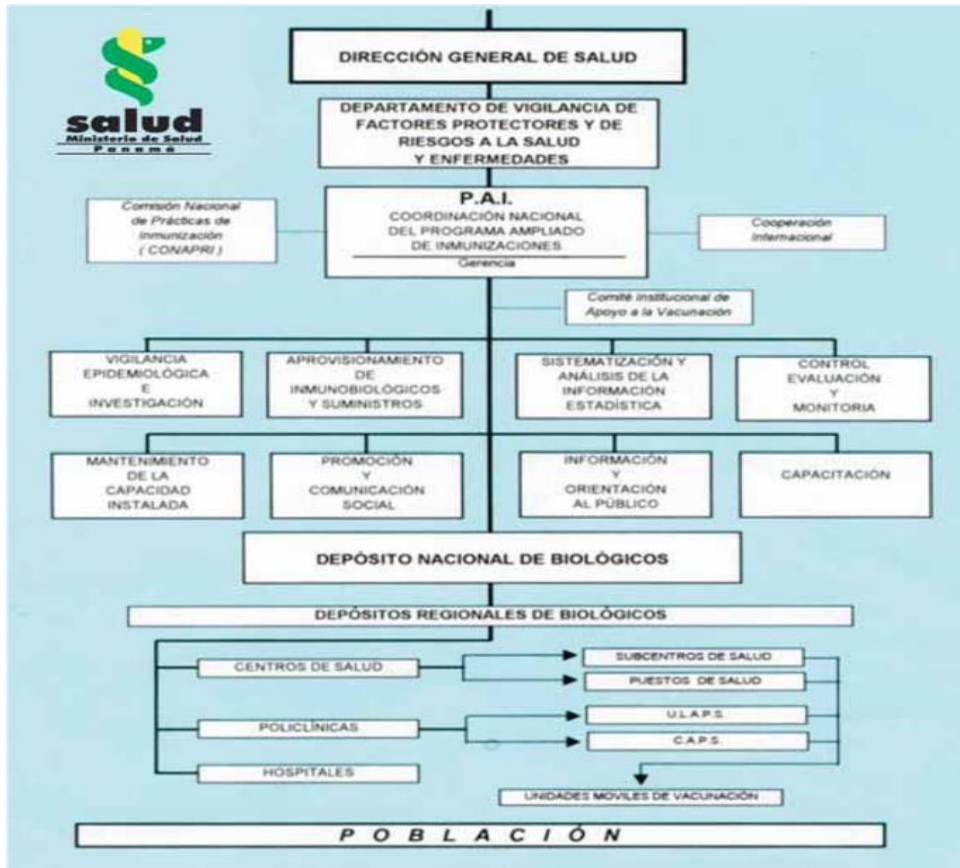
salud
Ministerio de Salud
Panamá

DIRECCIÓN GENERAL DE SALUD

DEPARTAMENTO DE VIGILANCIA DE FACTORES PROTECTORES Y DE RIESGOS A LA SALUD Y ENFERMEDADES

Comisión Nacional de Prácticas de Inmunización (CONAPRI)

P.A.I.
COORDINACIÓN NACIONAL DEL PROGRAMA AMPLIADO DE INMUNIZACIONES
Gerencia

Cooperación Internacional

Comité Institucional de Apoyo a la Vacunación

VIGILANCIA EPIDEMIOLÓGICA E INVESTIGACIÓN

APROVISIONAMIENTO DE INMUNOBIOLÓGICOS Y SUMINISTROS

SISTEMATIZACIÓN Y ANÁLISIS DE LA INFORMACIÓN ESTADÍSTICA

CONTROL EVALUACIÓN Y MONITORIA

MANTENIMIENTO DE LA CAPACIDAD INSTALADA

PROMOCIÓN Y COMUNICACIÓN SOCIAL

INFORMACIÓN Y ORIENTACIÓN AL PÚBLICO

CAPACITACIÓN

DEPÓSITO NACIONAL DE BIOLÓGICOS

DEPÓSITOS REGIONALES DE BIOLÓGICOS

CENTROS DE SALUD

SUBCENTROS DE SALUD

PUESTOS DE SALUD

POLICLÍNICAS

U.L.A.P.S.

C.A.P.S.

HOSPITALES

UNIDADES MOVILES DE VACUNACIÓN

P O B L A C I Ó N